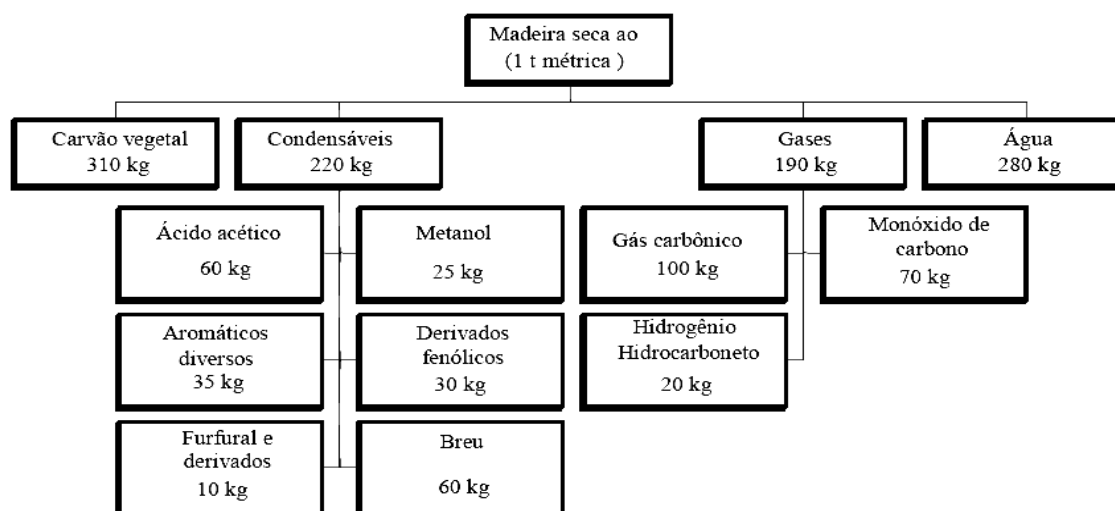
Madeira seca ao
(1 t métrica )

Carvão vegetal
310 kg

Condensáveis
220 kg

Gases
190 kg

Água
280 kg

Ácido acético
60 kg

Metanol
25 kg

Aromáticos diversos
35 kg

Derivados fenólicos
30 kg

Furfural e derivados
10 kg

Breu
60 kg

Gás carbônico
100 kg

Monóxido de carbono
70 kg

Hidrogênio
Hidrocarboneto
20 kg